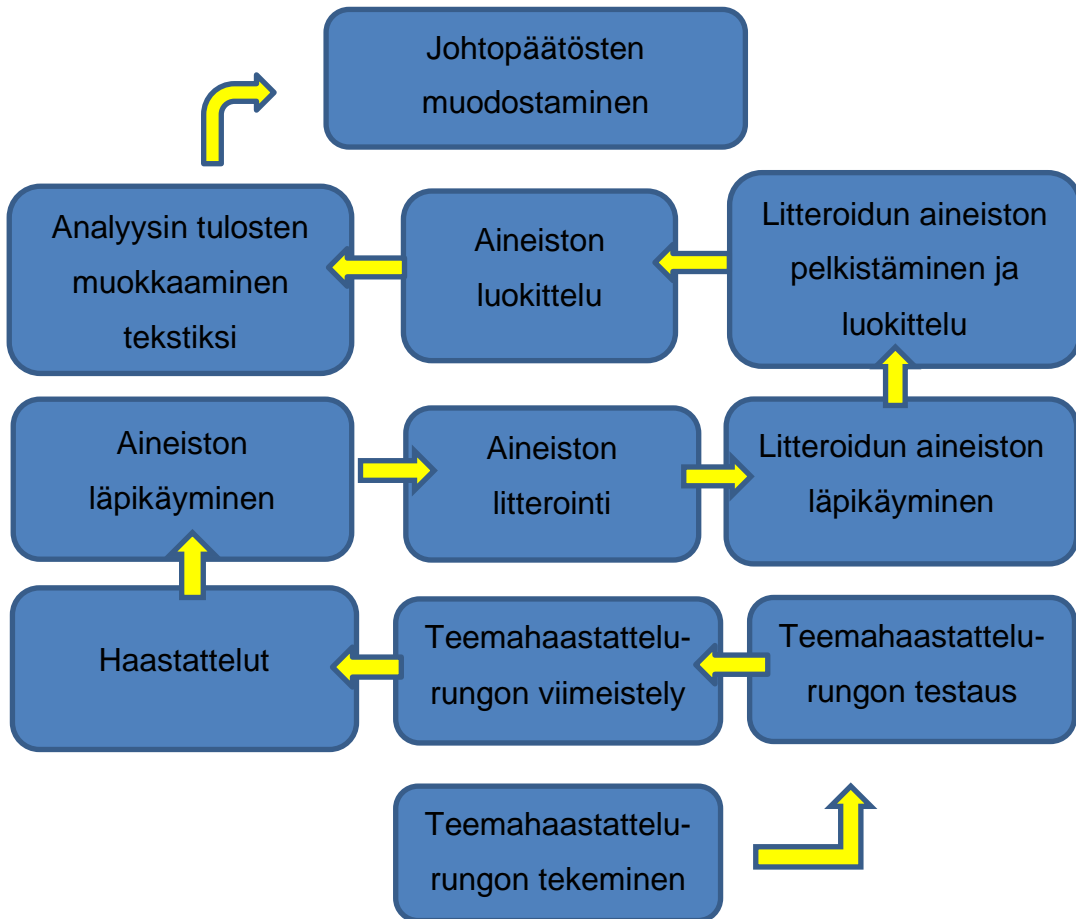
Johtopäätösten muodostaminen

Analyysin tulosten muokkaaminen tekstiksi

Aineiston luokittelu

Litteroidun aineiston pelkistäminen ja luokittelu

Aineiston läpikäyminen

Aineiston litterointi

Litteroidun aineiston läpikäyminen

Haastattelut

Teemahaastattelu-rungon viimeistely

Teemahaastattelu-rungon testaus

Teemahaastattelu-rungon tekeminen